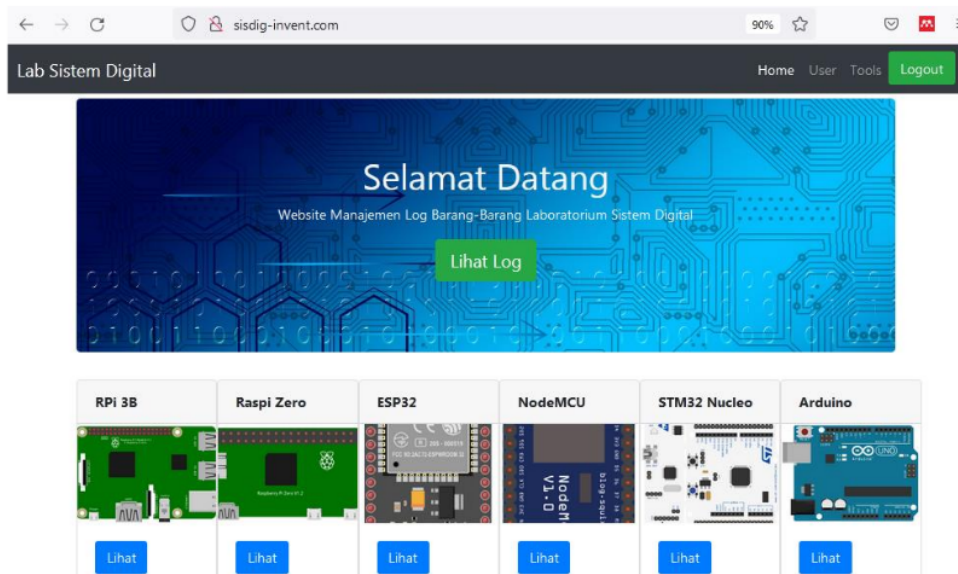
sisdig-invent.com

90%

Lab Sistem Digital

Home User Tools Logout

Selamat Datang

Website Manajemen Log Barang-Barang Laboratorium Sistem Digital

Lihat Log

RPi 3B

Lihat

Raspi Zero

Lihat

ESP32

Lihat

NodeMCU

NodeM V1.0

Lihat

STM32 Nucleo

Lihat

Arduino

UNO

Lihat